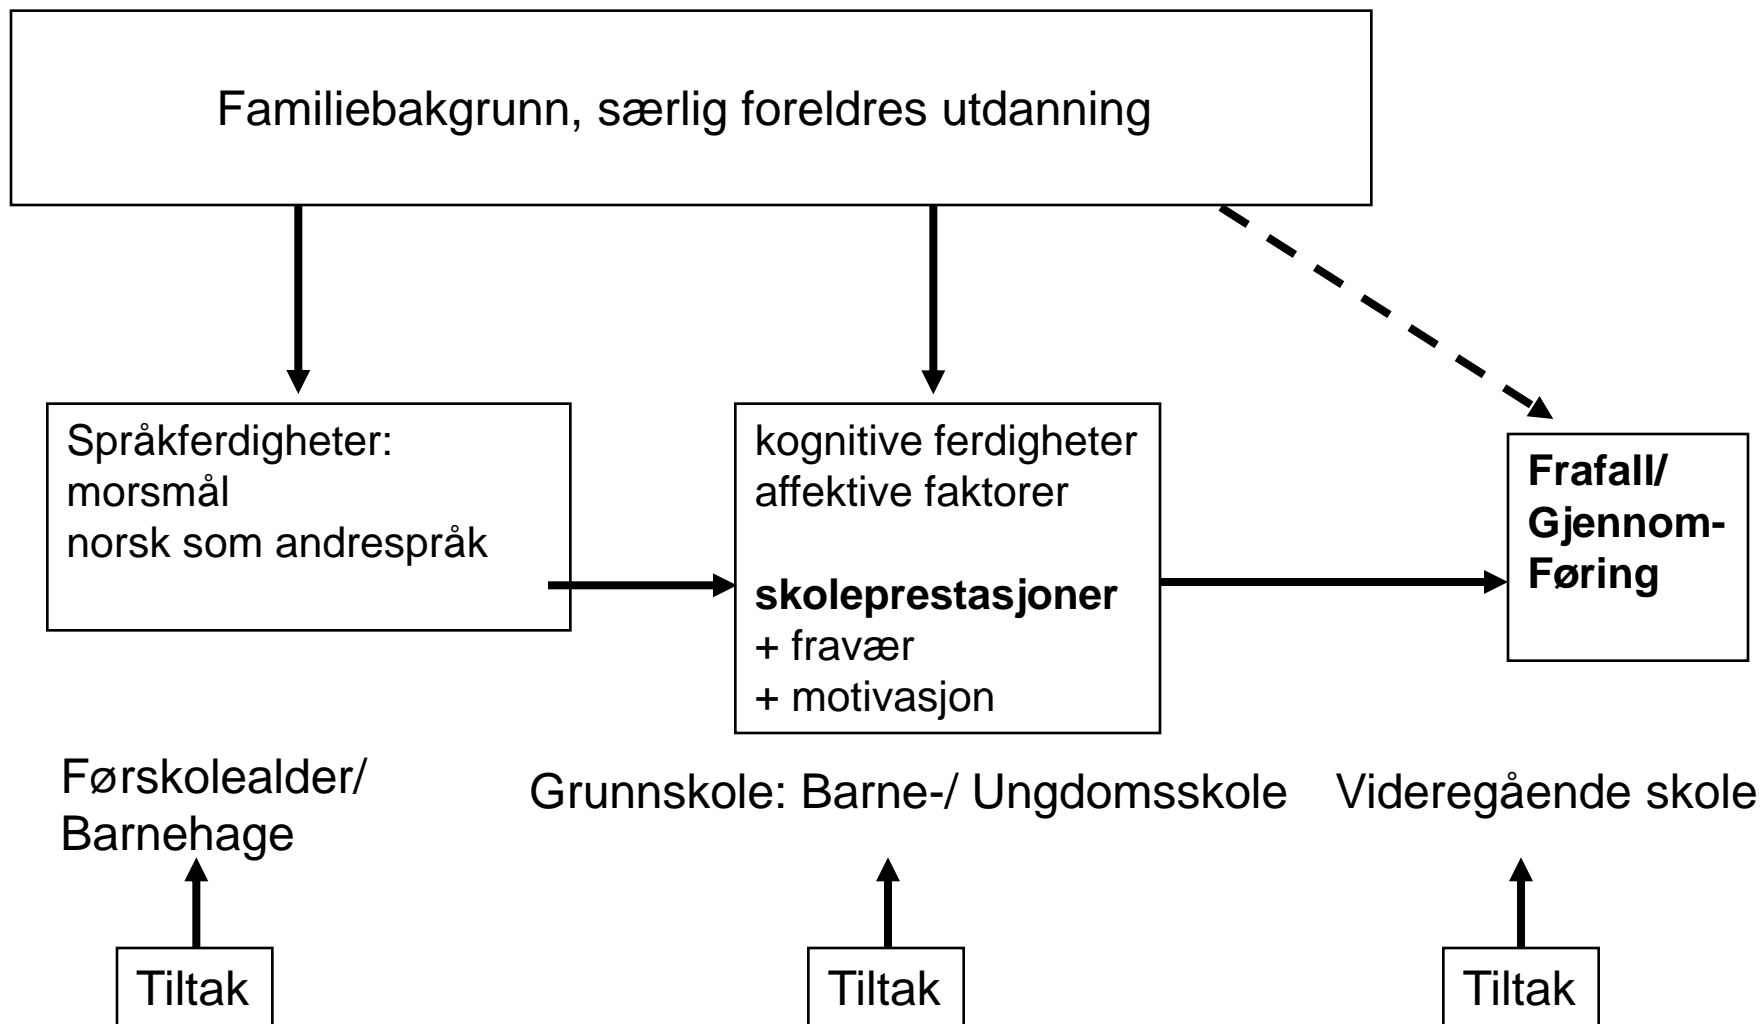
Familiebakgrunn, særlig foreldres utdanning

Språkferdigheter:
morsmål
norsk som andrespråk

kognitive ferdigheter
affektive faktorer

**skoleprestasjoner**
+ fravær
+ motivasjon

**Frafall/ Gjennom-Føring**

Førskolealder/ Barnehage

Grunnskole: Barne-/ Ungdomsskole

Videregående skole

Tiltak

Tiltak

Tiltak